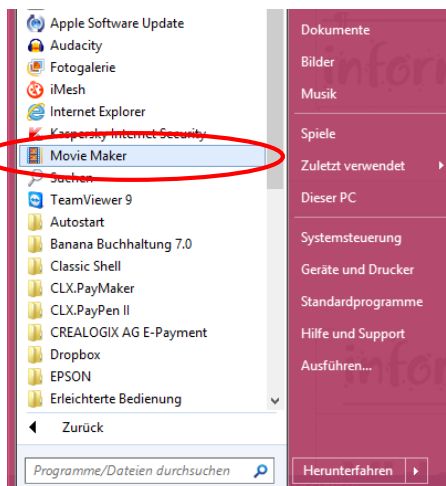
Apple Software Update
Audacity
Fotogalerie
iMesh
Internet Explorer
Kaspersky Internet Security
Movie Maker
Suchen
TeamViewer 9
Autostart
Banana Buchhaltung 7.0
Classic Shell
CLX.PayMaker
CLX.PayPen II
CREALOGIX AG E-Payment
Dropbox
EPSON
Erleichterte Bedienung
Zurück
Programme/Dateien durchsuchen

Dokumente
Bilder
Musik
Spiele
Zuletzt verwendet
Dieser PC
Systemsteuerung
Geräte und Drucker
Standardprogramme
Hilfe und Support
Ausführen...
Herunterfahren